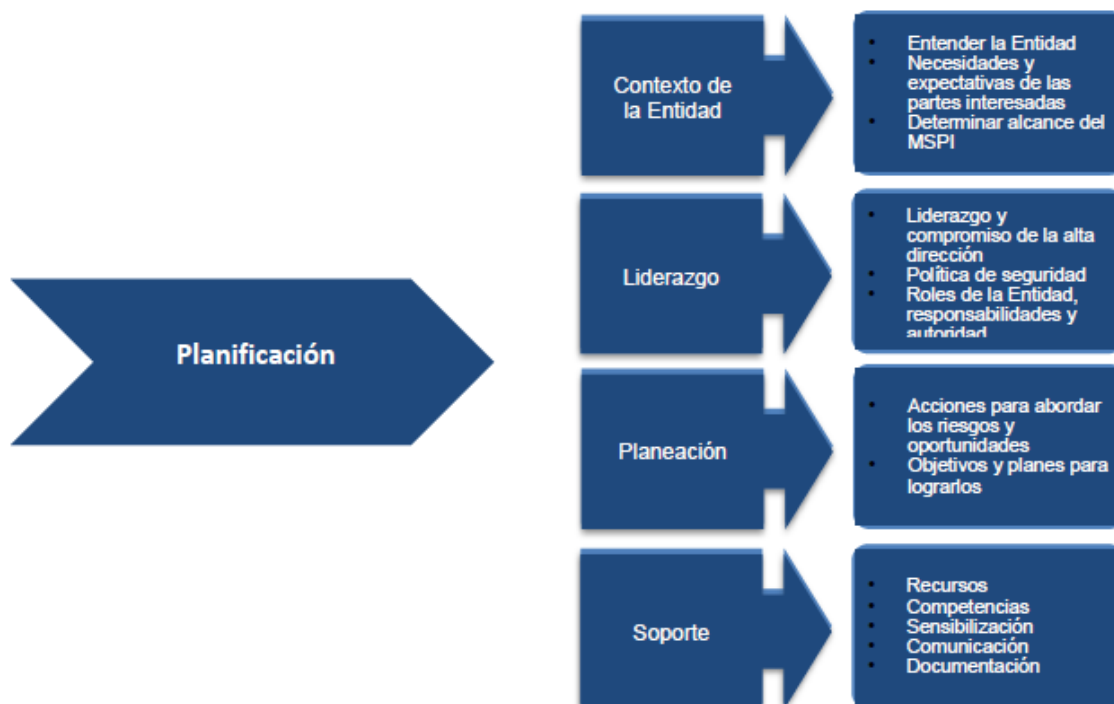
Planificación

Contexto de la Entidad

- Entender la Entidad
- Necesidades y expectativas de las partes interesadas
- Determinar alcance del MSPI

Liderazgo

- Liderazgo y compromiso de la alta dirección
- Política de seguridad
- Roles de la Entidad, responsabilidades y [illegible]

Planeación

- Acciones para abordar los riesgos y oportunidades
- Objetivos y planes para lograrlos

Soporte

- Recursos
- Competencias
- Sensibilización
- Comunicación
- Documentación